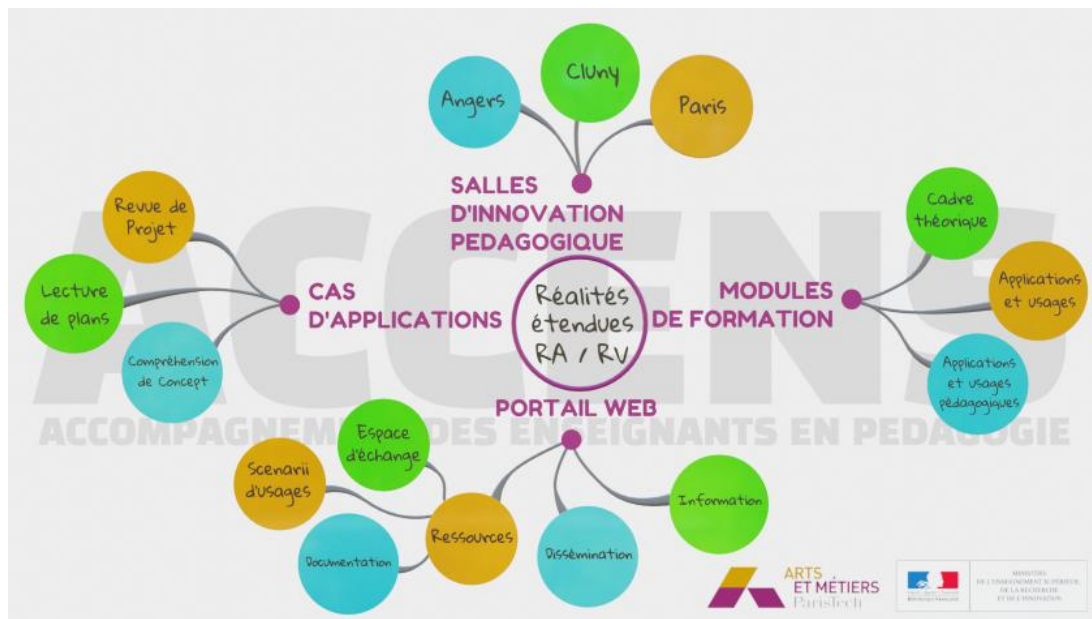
ACCENS

ACCOMPAGNEMENT DES ENSEIGNANTS EN PEDAGOGIE

Réalités étendues RA / RV

SALLES D'INNOVATION PEDAGOGIQUE

Angers

Cluny

Paris

CAS D'APPLICATIONS

Revue de Projet

Lecture de plans

Compréhension de Concept

MODULES DE FORMATION

Cadre théorique

Applications et usages

Applications et usages pédagogiques

PORTAIL WEB

Espace d'échange

Scenarii d'usages

Ressources

Documentation

Dissémination

Information

ARTS ET MÉTIERS ParisTech

MINISTÈRE DE L'ENSEIGNEMENT SUPÉRIEUR, DE LA RECHERCHE ET DE L'INNOVATION